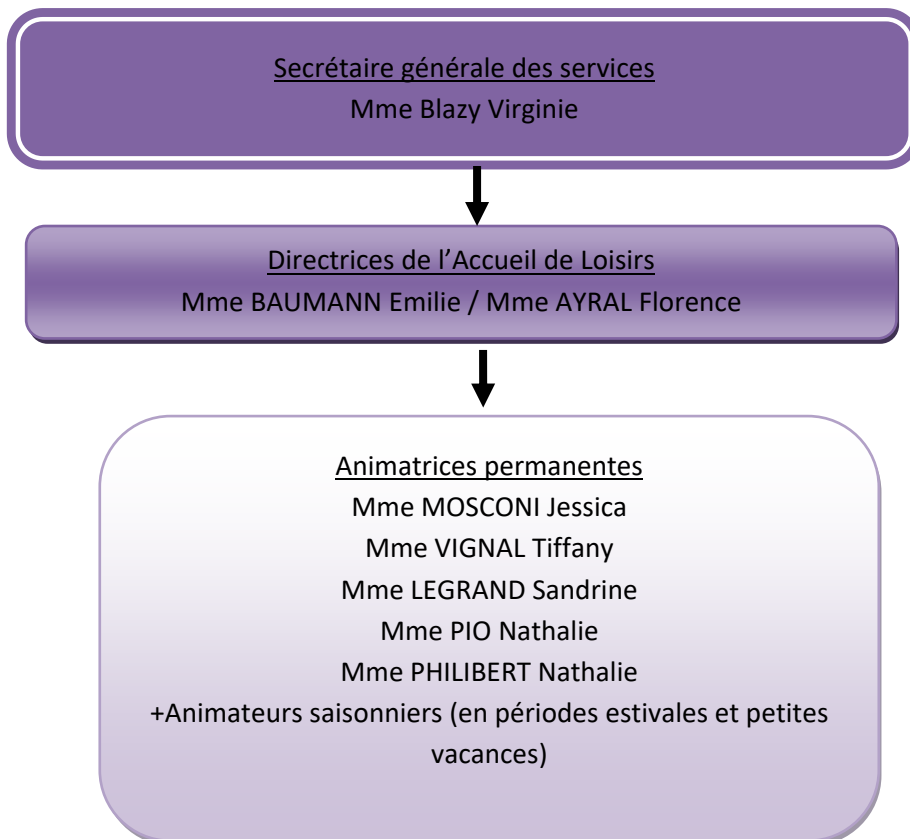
Secrétaire générale des services
Mme Blazy Virginie

Directrices de l’Accueil de Loisirs
Mme BAUMANN Emilie / Mme AYRAL Florence

Animatrices permanentes
Mme MOSCONI Jessica
Mme VIGNAL Tiffany
Mme LEGRAND Sandrine
Mme PIO Nathalie
Mme PHILIBERT Nathalie
+Animateurs saisonniers (en périodes estivales et petites vacances)